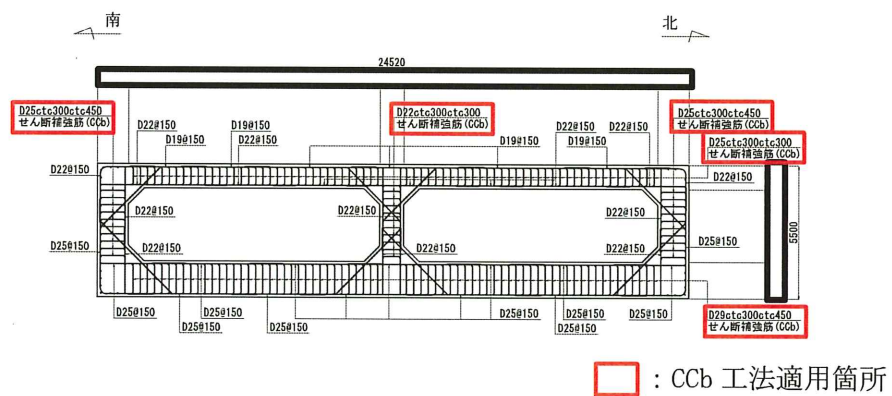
南

北

24520

D25ctc300ctc450
せん断補強筋(CCb)

D22ctc300ctc300
せん断補強筋(CCb)

D25ctc300ctc450
せん断補強筋(CCb)

D25ctc300ctc300
せん断補強筋(CCb)

D22@150
D19@150
D19@150
D22@150
D19@150
D22@150
D19@150
D22@150

D22@150
D22@150
D22@150
D22@150
D22@150

D25@150
D22@150
D22@150
D22@150
D25@150

5500

D25@150
D25@150
D25@150
D25@150
D25@150
D25@150
D25@150
D25@150

D29ctc300ctc450
せん断補強筋(CCb)

: CCb 工法適用箇所